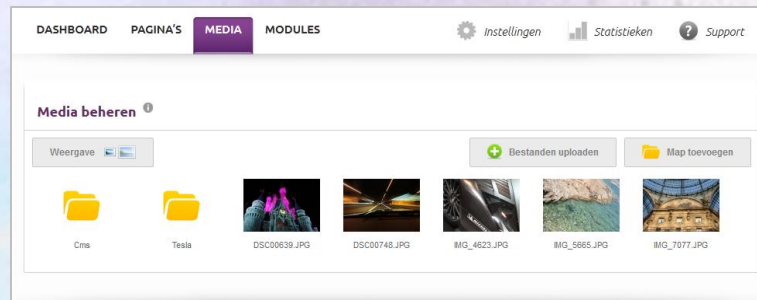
DASHBOARD PAGINA'S MEDIA MODULES

Instellingen Statistieken Support

Media beheren

Weergave

Bestanden uploaden

Map toevoegen

Cms

Tesla

DSC00639.JPG

DSC00748.JPG

IMG_4623.JPG

IMG_5665.JPG

IMG_7077.JPG